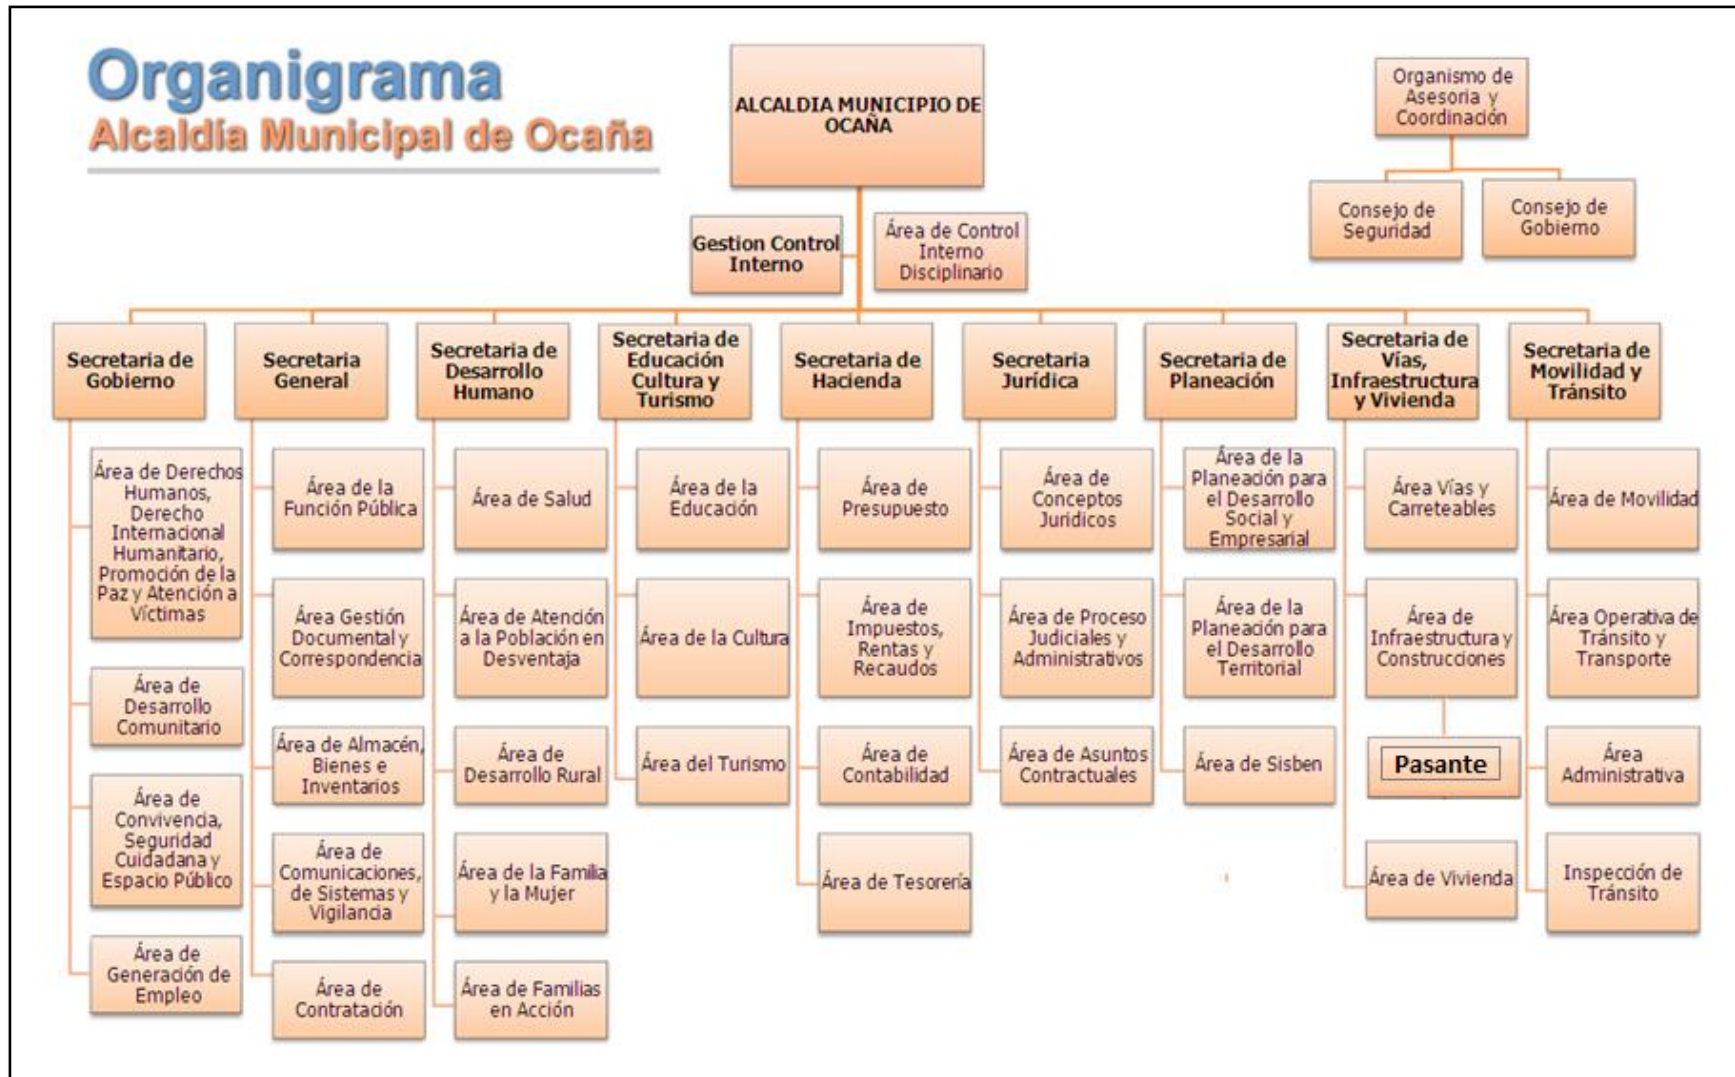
Organigrama
Alcaldía Municipal de Ocaña

ALCALDIA MUNICIPIO DE OCAÑA

Organismo de Asesoria y Coordinación

Consejo de Seguridad

Consejo de Gobierno

Gestion Control Interno

Área de Control Interno Disciplinario

Secretaria de Gobierno

Área de Derechos Humanos, Derecho Internacional Humanitario, Promoción de la Paz y Atención a Víctimas

Área de Desarrollo Comunitario

Área de Convivencia, Seguridad Cuidadana y Espacio Público

Área de Generación de Empleo

Secretaria General

Área de la Función Pública

Área Gestión Documental y Correspondencia

Área de Almacén, Bienes e Inventarios

Área de Comunicaciones, de Sistemas y Vigilancia

Área de Contratación

Secretaria de Desarrollo Humano

Área de Salud

Área de Atención a la Población en Desventaja

Área de Desarrollo Rural

Área de la Familia y la Mujer

Área de Familias en Acción

Secretaria de Educación Cultura y Turismo

Área de la Educación

Área de la Cultura

Área del Turismo

Secretaria de Hacienda

Área de Presupuesto

Área de Impuestos, Rentas y Recaudos

Área de Contabilidad

Área de Tesorería

Secretaria Jurídica

Área de Conceptos Juridicos

Área de Proceso Judiciales y Administrativos

Área de Asuntos Contractuales

Secretaria de Planeación

Área de la Planeación para el Desarrollo Social y Empresarial

Área de la Planeación para el Desarrollo Territorial

Área de Sisben

Secretaria de Vías, Infraestructura y Vivienda

Área Vías y Carreteables

Área de Infraestructura y Construcciones

Pasante

Área de Vivienda

Secretaria de Movilidad y Tránsito

Área de Movilidad

Área Operativa de Tránsito y Transporte

Área Administrativa

Inspección de Tránsito